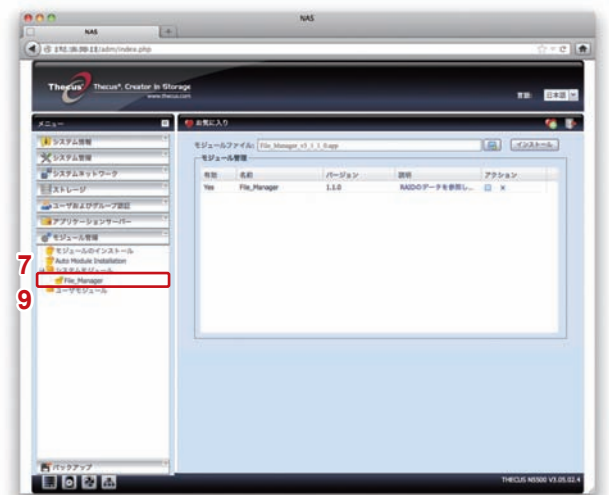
NAS

NAS

192.168.100.11/adm/index.php

Thecus Thecus®, Creator in Storage www.thecus.com

言語: 日本語

メニュー

システム情報

システム管理

システムネットワーク

ストレージ

ユーザおよびグループ認証

アプリケーションサーバー

モジュール管理

モジュールのインストール

Auto Module Installation

システムモジュール

File_Manager

ユーザモジュール

7

9

お気に入り

モジュールファイル: File_Manager_v3_1_1_0.app

インストール

モジュール管理

| 有効 | 名前 | バージョン | 説明 | アクション |
|---|---|---|---|---|
| Yes | File_Manager | 1.1.0 | RAIDのデータを参照し... | ✕ |

バックアップ

THECUS N5500 V3.05.02.4